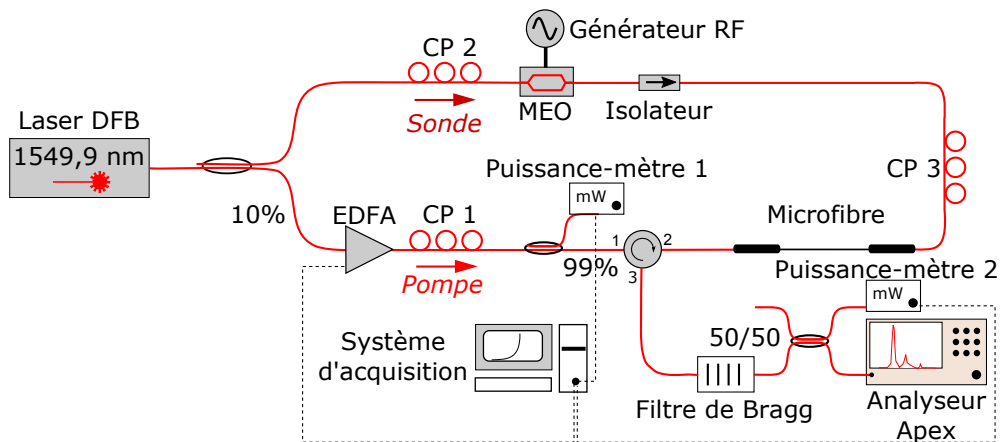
Générateur RF

CP 2

Sonde

MEO

Isolateur

Laser DFB

1549,9 nm

CP 3

Puissance-mètre 1

mW

10%

EDFA

CP 1

Microfibre

1

2

99%

3

Pompe

Puissance-mètre 2

mW

Système d'acquisition

50/50

Filtre de Bragg

Analyseur Apex